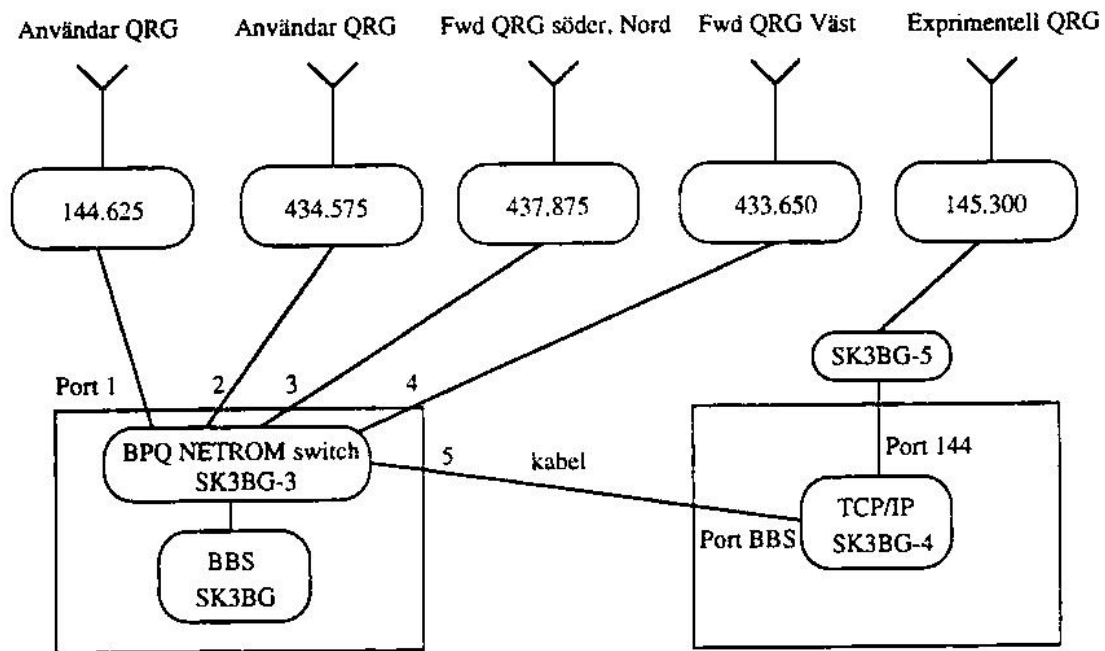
Användar QRG

Användar QRG

Fwd QRG söder, Nord

Fwd QRG Väst

Exprimentell QRG

144.625

434.575

437.875

433.650

145.300

SK3BG-5

Port 1

2

3

4

BPQ NETROM switch SK3BG-3

5

kabel

Port 144

TCP/IP SK3BG-4

Port BBS

BBS SK3BG